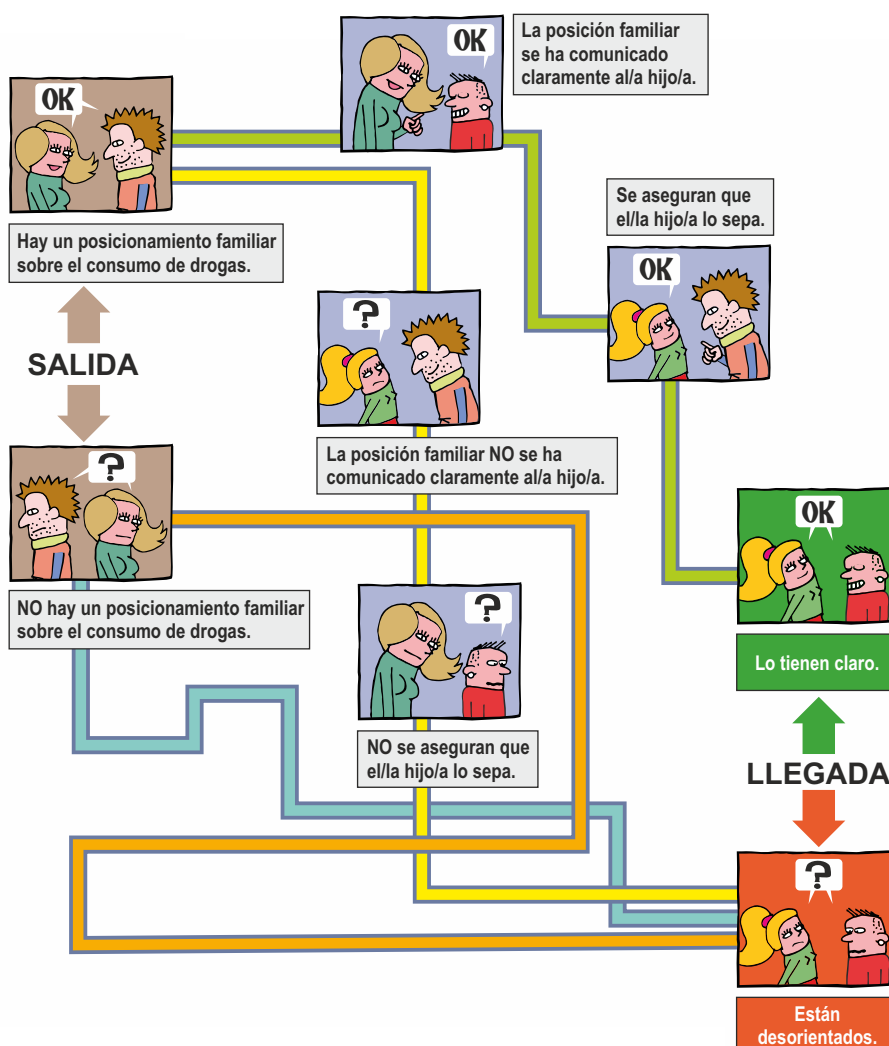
OK

La posición familiar se ha comunicado claramente al/a hijo/a.

OK

Hay un posicionamiento familiar sobre el consumo de drogas.

Se aseguran que el/la hijo/a lo sepa.

OK

?

SALIDA

La posición familiar NO se ha comunicado claramente al/a hijo/a.

?

OK

NO hay un posicionamiento familiar sobre el consumo de drogas.

?

Lo tienen claro.

NO se aseguran que el/la hijo/a lo sepa.

LLEGADA

?

Están desorientados.